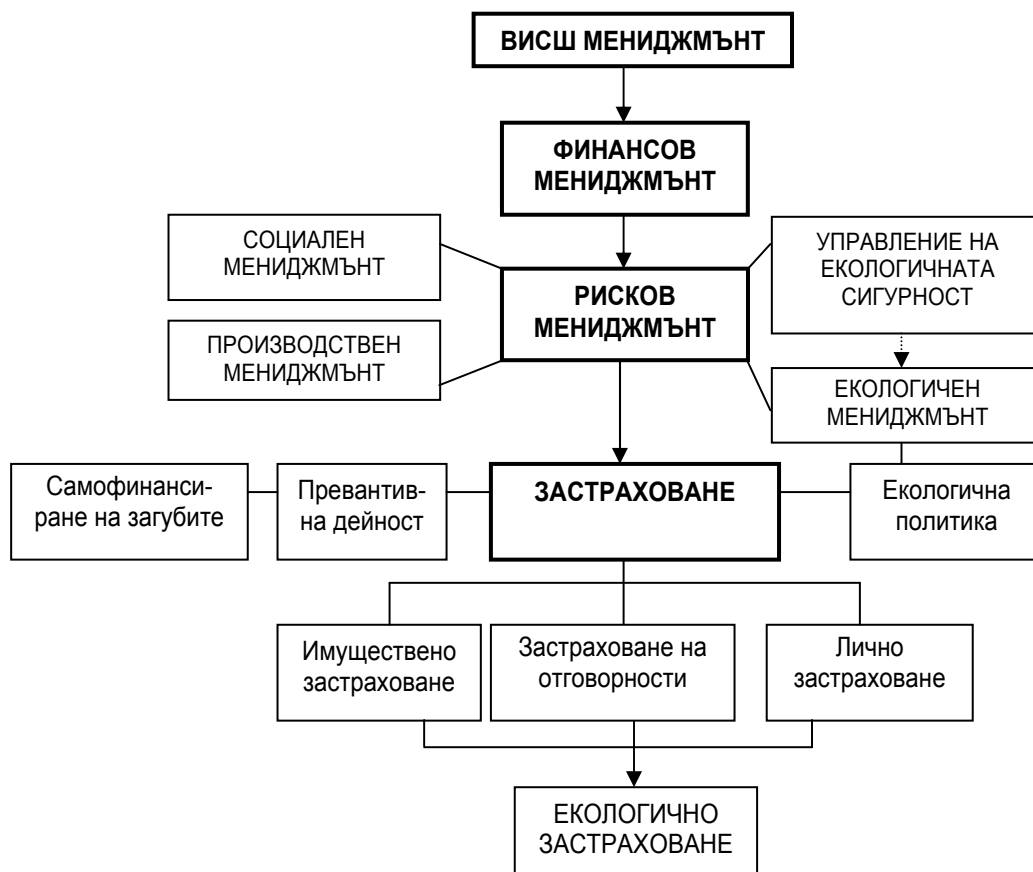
ВИСШ МЕНИДЖМЪНТ

ФИНАНСОВ МЕНИДЖМЪНТ

СОЦИАЛЕН МЕНИДЖМЪНТ

РИСКОВ МЕНИДЖМЪНТ

УПРАВЛЕНИЕ НА ЕКОЛОГИЧНАТА СИГУРНОСТ

ПРОИЗВОДСТВЕН МЕНИДЖМЪНТ

ЕКОЛОГИЧЕН МЕНИДЖМЪНТ

Самофинансиране на загубите

Превантивна дейност

ЗАСТРАХОВАНЕ

Екологична политика

Имуществено застраховане

Застраховане на отговорности

Лично застраховане

ЕКОЛОГИЧНО ЗАСТРАХОВАНЕ